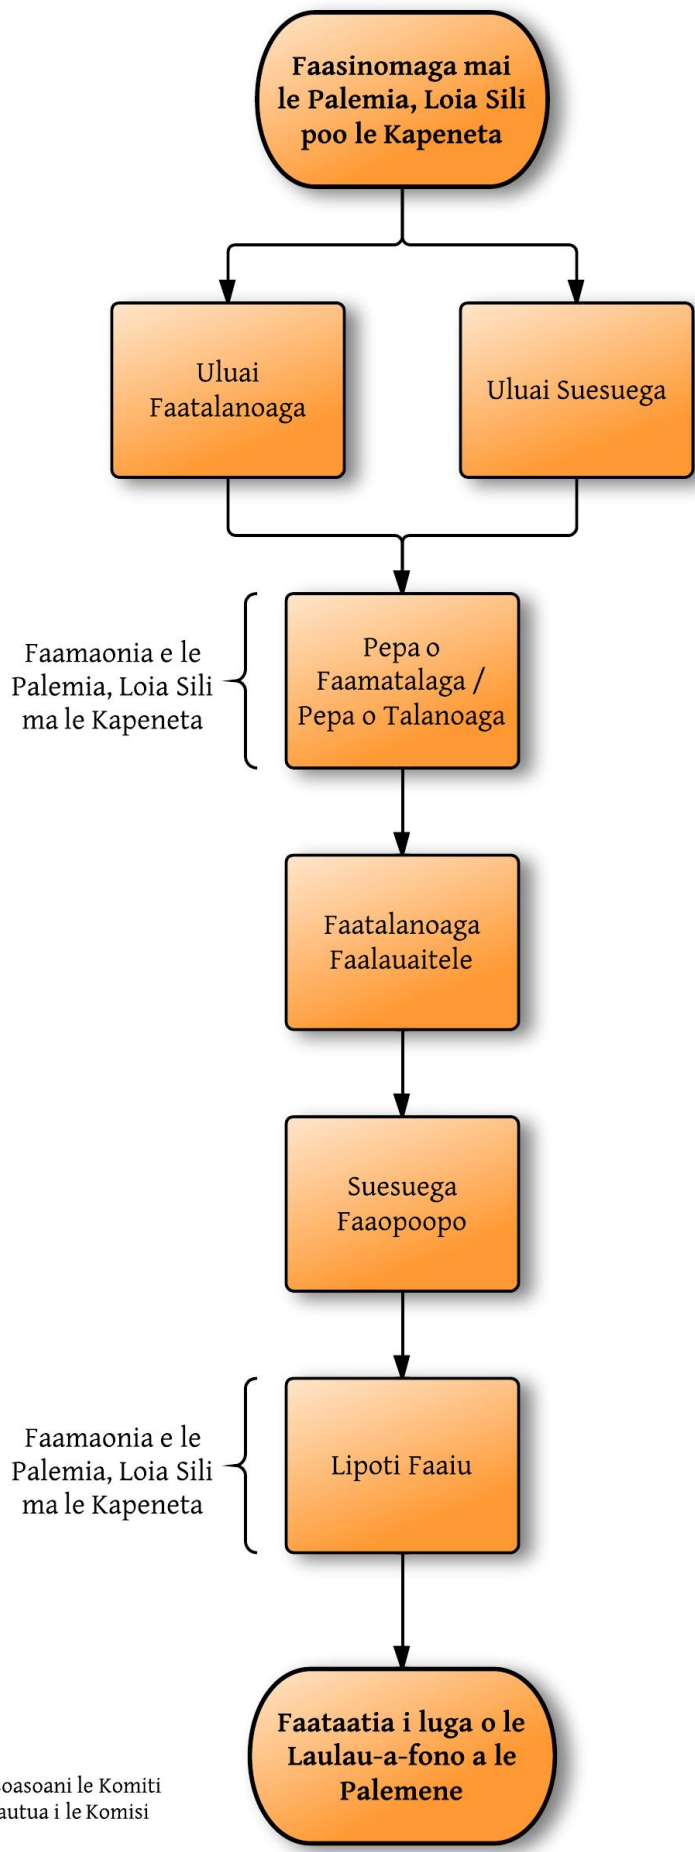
Faasinomaga mai le Palemia, Loia Sili poo le Kapeneta

Uluai Faatalanoaga

Uluai Suesuega

Faamaonia e le Palemia, Loia Sili ma le Kapeneta

Pepa o Faamatalaga / Pepa o Talanoaga

Faatalanoaga Faalauaitele

Suesuega Faaopoopo

Faamaonia e le Palemia, Loia Sili ma le Kapeneta

Lipoti Faaiu

Faataatia i luga o le Laulau-a-fono a le Palemene

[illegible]oasoani le Komiti
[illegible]autua i le Komisi